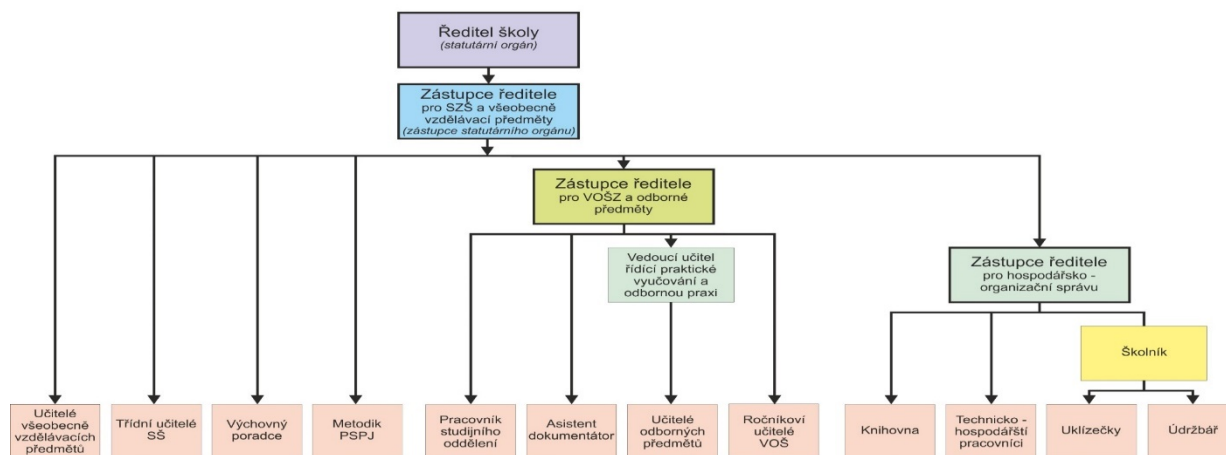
Ředitel školy
(statutární orgán)

Zástupce ředitele
pro SZŠ a všeobecně vzdělávací předměty
(zástupce statutárního orgánu)

Zástupce ředitele
pro VOŠZ a odborné předměty

Vedoucí učitel řídící praktické vyučování a odbornou praxi

Zástupce ředitele
pro hospodářsko - organizační správu

Školník

Učitelé všeobecně vzdělávacích předmětů

Třídní učitelé SŠ

Výchovný poradce

Metodik PSPJ

Pracovník studijního oddělení

Asistent dokumentátor

Učitelé odborných předmětů

Ročníkoví učitelé VOŠ

Knihovna

Technicko - hospodářští pracovníci

Uklízečky

Údržbář